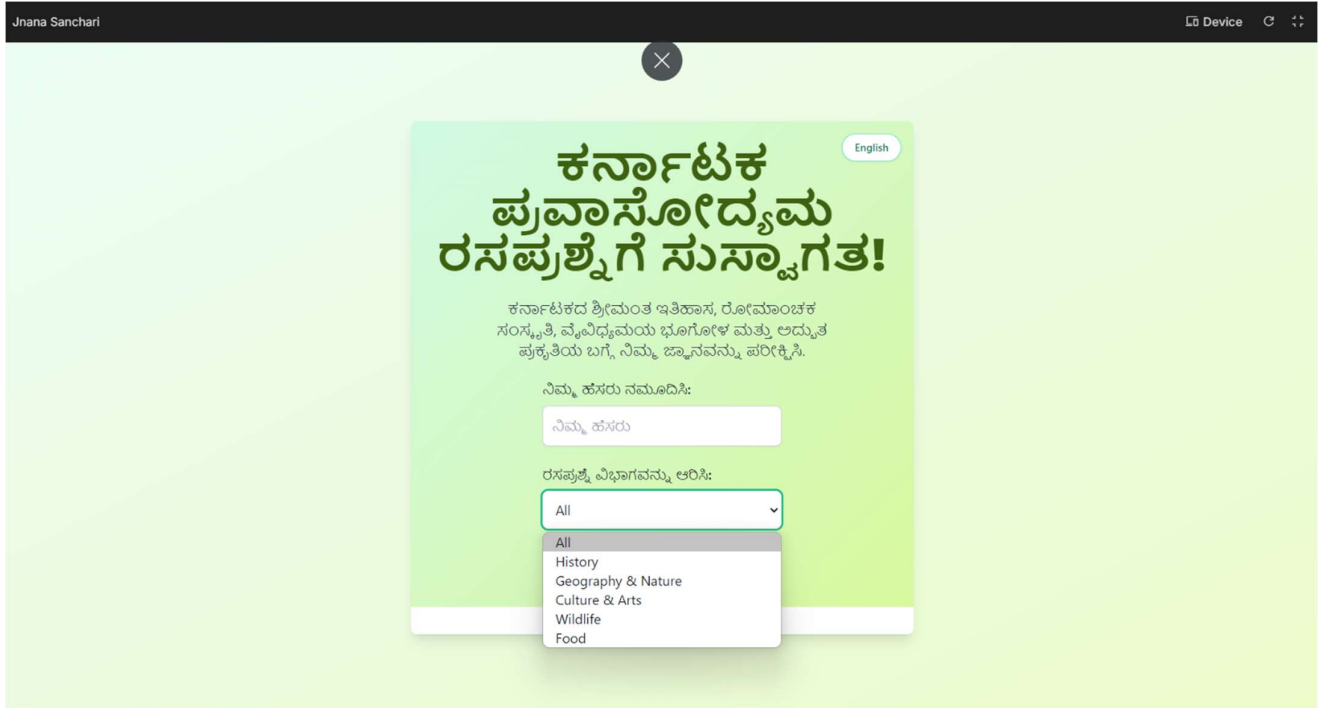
Jnana Sanchari

Device

English

ಕರ್ನಾಟಕ ಪ್ರವಾಸೋದ್ಯಮ ರಸಪ್ರಶ್ನೆಗೆ ಸುಸ್ವಾಗತ!

ಕರ್ನಾಟಕದ ಶ್ರೀಮಂತ ಇತಿಹಾಸ, ರೋಮಾಂಚಕ ಸಂಸ್ಕೃತಿ, ವೈವಿಧ್ಯಮಯ ಭೂಗೋಳ ಮತ್ತು ಅದ್ಭುತ ಪ್ರಕೃತಿಯ ಬಗ್ಗೆ ನಿಮ್ಮ ಜ್ಞಾನವನ್ನು ಪರೀಕ್ಷಿಸಿ.

ನಿಮ್ಮ ಹೆಸರು ನಮೂದಿಸಿ:

ನಿಮ್ಮ ಹೆಸರು

ರಸಪ್ರಶ್ನೆ ವಿಭಾಗವನ್ನು ಆರಿಸಿ:

All

All
History
Geography & Nature
Culture & Arts
Wildlife
Food